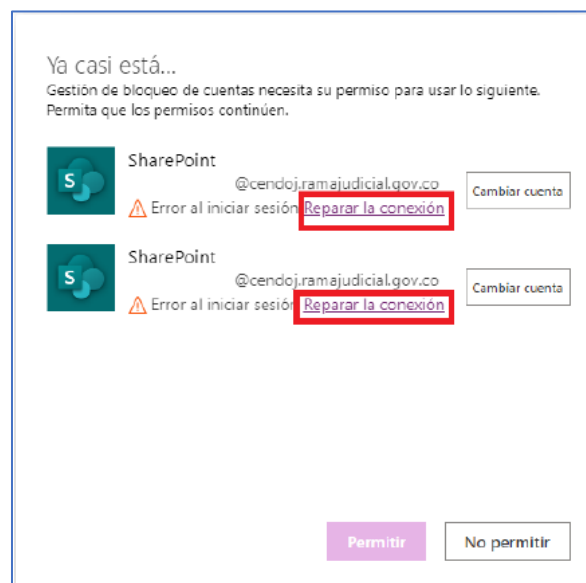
Ya casi está...

Gestión de bloqueo de cuentas necesita su permiso para usar lo siguiente. Permita que los permisos continúen.

S

SharePoint

@cendoj.ramajudicial.gov.co

Error al iniciar sesión Reparar la conexión

Cambiar cuenta

S

SharePoint

@cendoj.ramajudicial.gov.co

Error al iniciar sesión Reparar la conexión

Cambiar cuenta

Permitir

No permitir